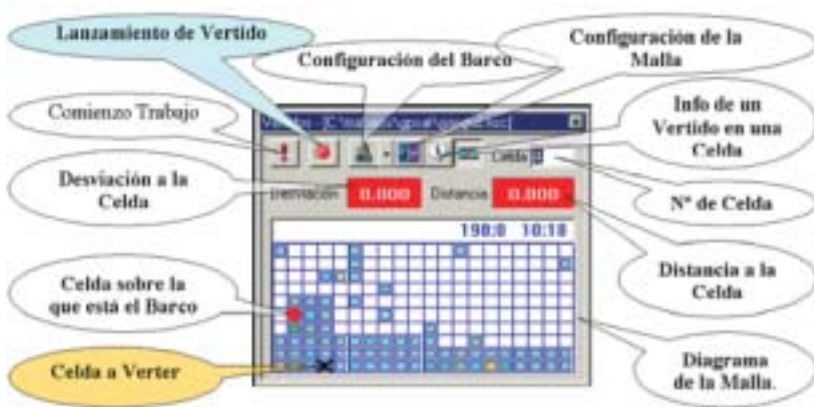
Lanzamiento de Vertido

Configuración del Barco

Configuración de la Malla

Comienzo Trabajo

Info de un Vertido en una Celda

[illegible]

Celda

Desviación a la Celda

Desviación 0.000 Distancia 0.000

Nº de Celda

198:0 10:18

Distancia a la Celda

Celda sobre la que está el Barco

Diagrama de la Malla.

Celda a Verter